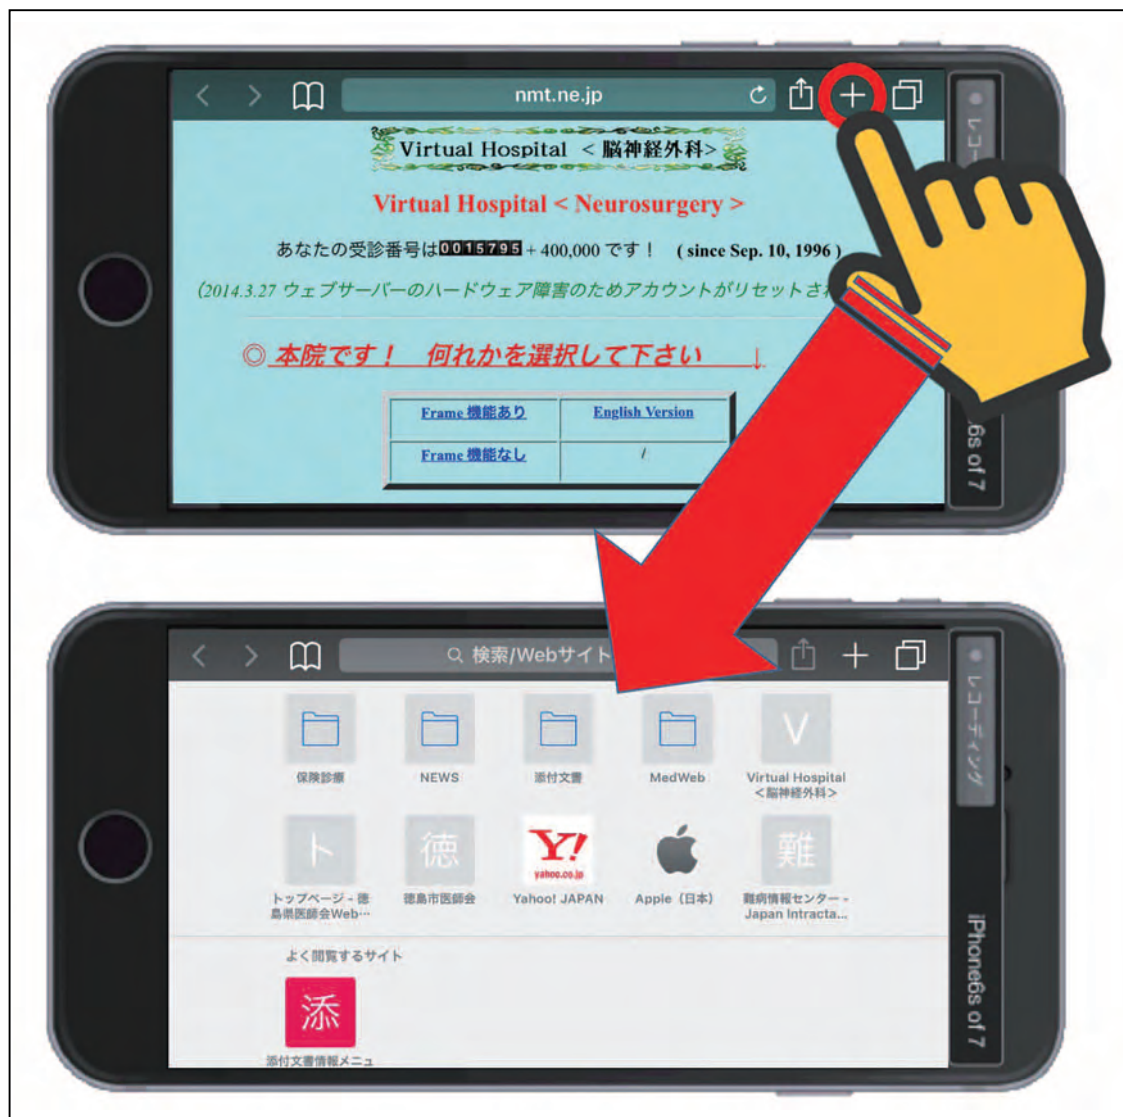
nmt.ne.jp

レコー

Virtual Hospital ＜脳神経外科＞

Virtual Hospital < Neurosurgery >

あなたの受診番号は0015795 + 400,000 です！ ( since Sep. 10, 1996 )

(2014.3.27 ウェブサーバーのハードウェア障害のためアカウントがリセットさ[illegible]

◎ 本院です！ 何れかを選択して下さい ↓

| Frame 機能あり | English Version |
|---|---|
| Frame 機能なし | / |

6s of 7

検索/Webサイト

レコーディング

保険診療

NEWS

添付文書

MedWeb

V

Virtual Hospital <脳神経外科>

ト

トップページ - 徳島県医師会Web…

徳

徳島市医師会

Y!

yahoo.co.jp

Yahoo! JAPAN

Apple（日本）

難

難病情報センター - Japan Intracta...

よく閲覧するサイト

添

添付文書情報メニュ

iPhone6s of 7